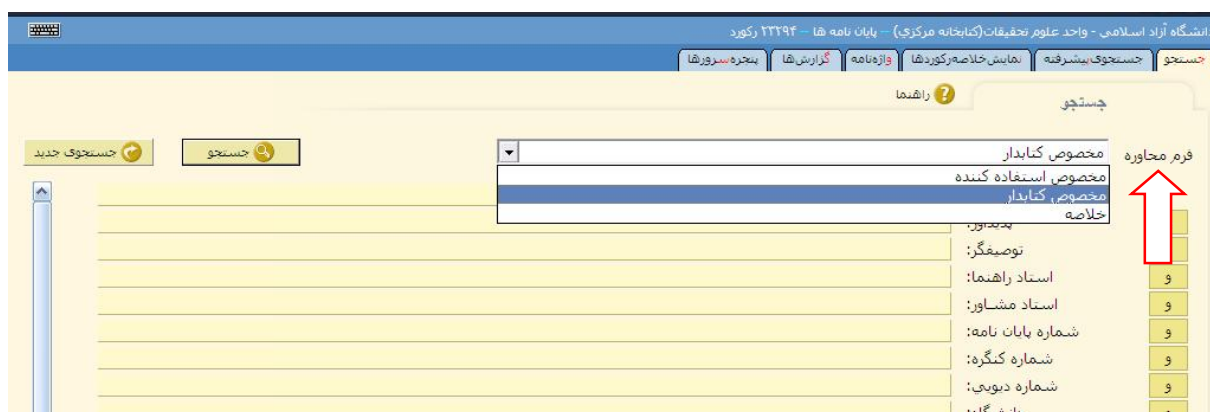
انشگاه آزاد اسلامی - واحد علوم تحقیقات(کتابخانه مرکزی) -- پایان نامه ها -- ۲۳۲۹۴ رکورد

جستجو | جستجوی پیشرفته | نمایش خلاصه رکوردها | واژه نامه | گزارش ها | پنجره سرورها

جستجو

راهنما

فرم محاوره

مخصوص کتابدار

مخصوص استفاده کننده
مخصوص کتابدار
خلاصه

جستجو

جستجوی جدید

پدیدآور:
توصیفگر:
و استاد راهنما:
و استاد مشاور:
و شماره پایان نامه:
و شماره کنگره:
و شماره دیویی:
و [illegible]